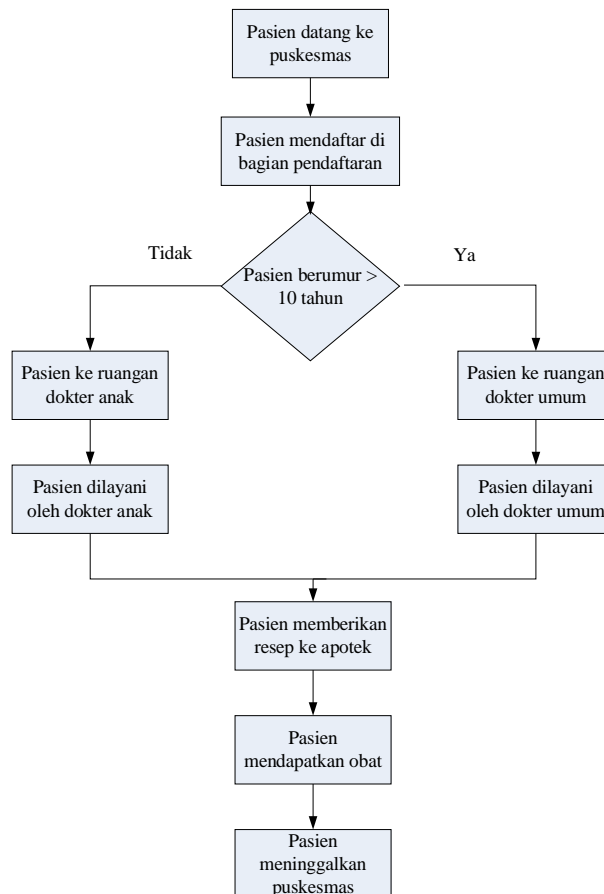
Pasien datang ke puskesmas

Pasien mendaftar di bagian pendaftaran

Tidak

Pasien berumur > 10 tahun

Ya

Pasien ke ruangan dokter anak

Pasien ke ruangan dokter umum

Pasien dilayani oleh dokter anak

Pasien dilayani oleh dokter umum

Pasien memberikan resep ke apotek

Pasien mendapatkan obat

Pasien meninggalkan puskesmas